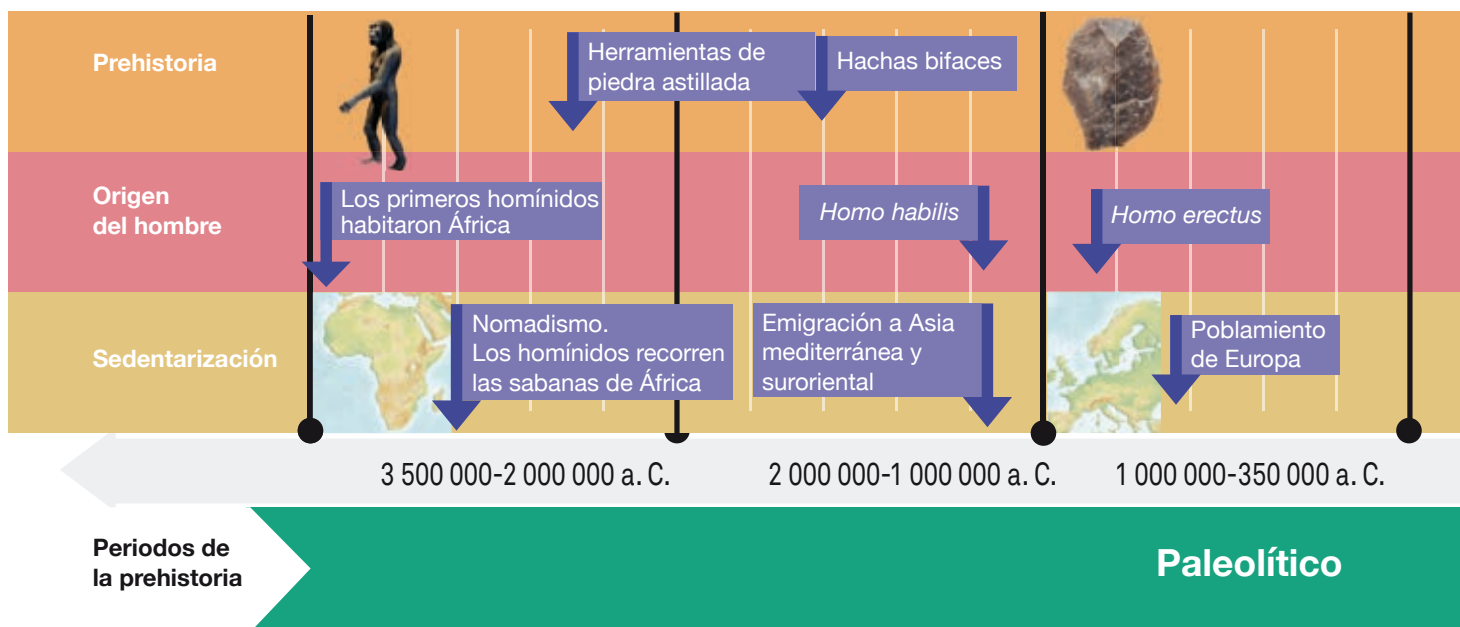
Prehistoria

Herramientas de piedra astillada

Hachas bifaces

Origen del hombre

Los primeros homínidos habitaron África

Homo habilis

Homo erectus

Sedentarización

Nomadismo.
Los homínidos recorren las sabanas de África

Emigración a Asia mediterránea y suroriental

Poblamiento de Europa

3 500 000-2 000 000 a. C.

2 000 000-1 000 000 a. C.

1 000 000-350 000 a. C.

Periodos de la prehistoria

Paleolítico